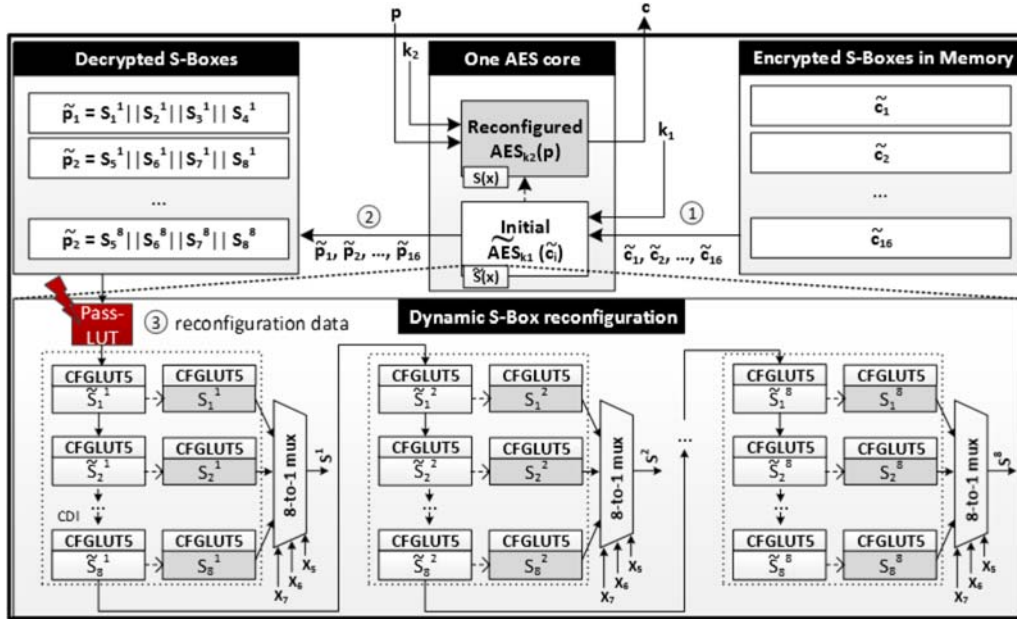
p
c
Decrypted S-Boxes
One AES core
Encrypted S-Boxes in Memory
$k_2$
$\tilde{p}_1 = S_1^1 || S_2^1 || S_3^1 || S_4^1$
$\tilde{p}_2 = S_5^1 || S_6^1 || S_7^1 || S_8^1$
...
$\tilde{p}_2 = S_5^8 || S_6^8 || S_7^8 || S_8^8$
Reconfigured $AES_{k2}(p)$
$S(x)$
$k_1$
$\tilde{c}_1$
$\tilde{c}_2$
...
$\tilde{c}_{16}$
② Initial $\widetilde{AES}_{k1}(\tilde{c}_i)$ ①
$\tilde{p}_1, \tilde{p}_2, ..., \tilde{p}_{16}$
$\tilde{S}(x)$
$\tilde{c}_1, \tilde{c}_2, ..., \tilde{c}_{16}$
Pass-LUT
③ reconfiguration data
Dynamic S-Box reconfiguration
CFGLUT5 $\tilde{S}_1^1$
CFGLUT5 $S_1^1$
CFGLUT5 $\tilde{S}_2^1$
CFGLUT5 $S_2^1$
CDI
CFGLUT5 $\tilde{S}_8^1$
CFGLUT5 $S_8^1$
8-to-1 mux
$S^1$
$x_7$ $x_6$ $x_5$
CFGLUT5 $\tilde{S}_1^2$
CFGLUT5 $S_1^2$
CFGLUT5 $\tilde{S}_2^2$
CFGLUT5 $S_2^2$
CFGLUT5 $\tilde{S}_8^2$
CFGLUT5 $S_8^2$
8-to-1 mux
$S^2$
$x_7$ $x_6$ $x_5$
...
CFGLUT5 $\tilde{S}_1^8$
CFGLUT5 $S_1^8$
CFGLUT5 $\tilde{S}_2^8$
CFGLUT5 $S_2^8$
CFGLUT5 $\tilde{S}_8^8$
CFGLUT5 $S_8^8$
8-to-1 mux
$S^8$
$x_7$ $x_6$ $x_5$